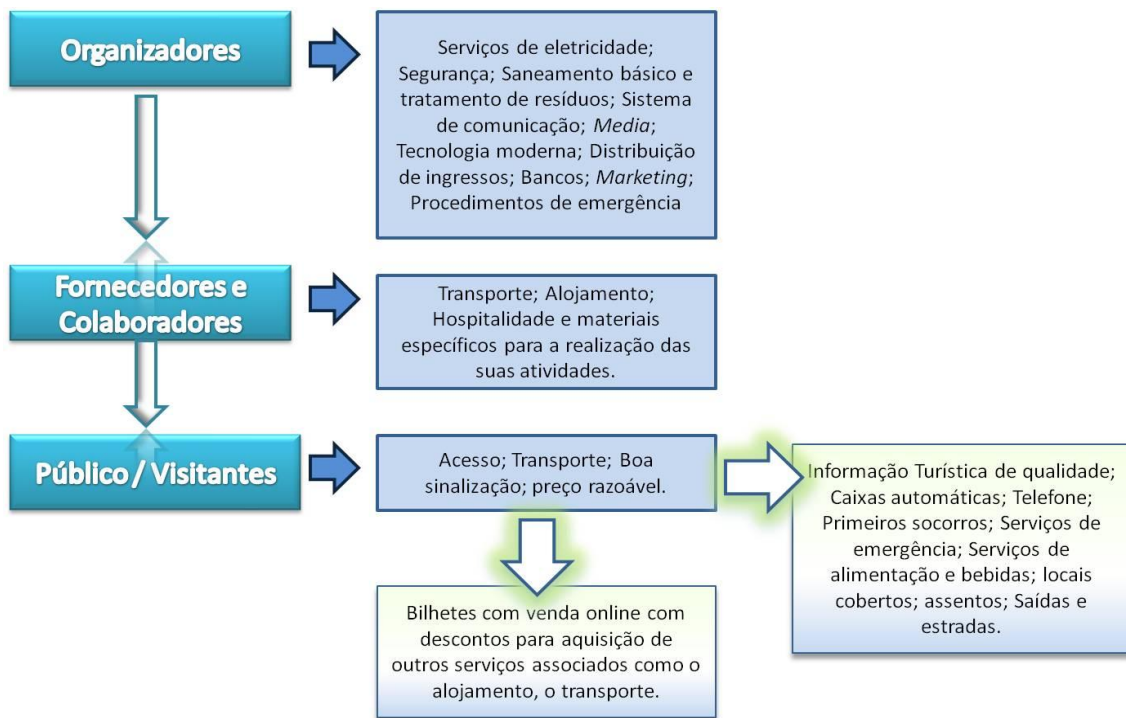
Organizadores

Serviços de eletricidade; Segurança; Saneamento básico e tratamento de resíduos; Sistema de comunicação; *Media*; Tecnologia moderna; Distribuição de ingressos; Bancos; *Marketing*; Procedimentos de emergência

Fornecedores e Colaboradores

Transporte; Alojamento; Hospitalidade e materiais específicos para a realização das suas atividades.

Público / Visitantes

Acesso; Transporte; Boa sinalização; preço razoável.

Informação Turística de qualidade; Caixas automáticas; Telefone; Primeiros socorros; Serviços de emergência; Serviços de alimentação e bebidas; locais cobertos; assentos; Saídas e estradas.

Bilhetes com venda online com descontos para aquisição de outros serviços associados como o alojamento, o transporte.